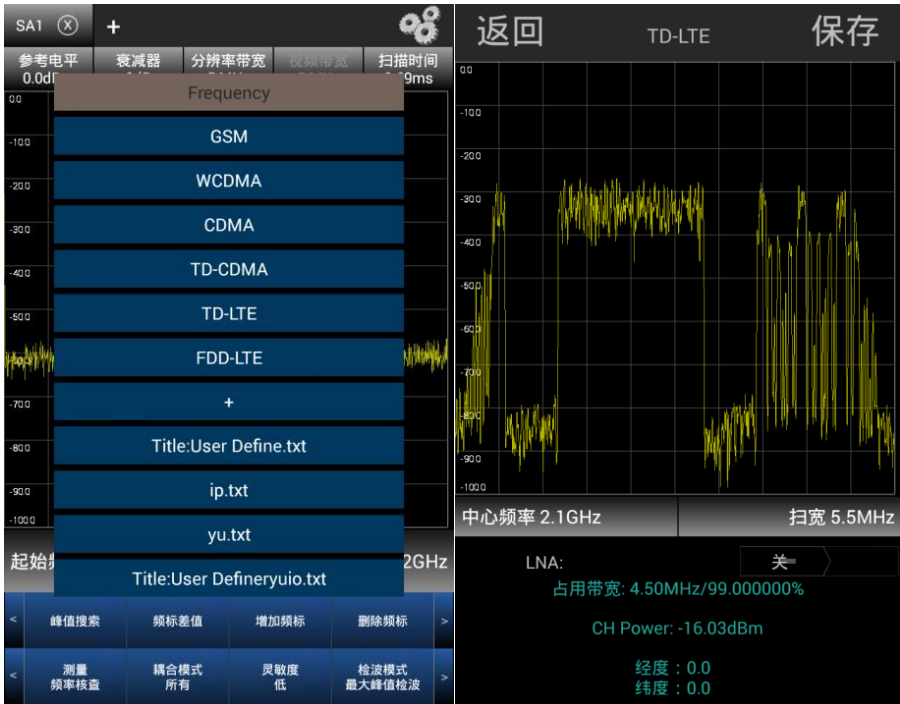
SA1 ⓧ +

参考电平 0.0dB
衰减器
分辨率带宽
视频带宽
扫描时间 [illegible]ms

00
-100
-200
-300
-400
-500
-700
-800
-900
-1000

Frequency
GSM
WCDMA
CDMA
TD-CDMA
TD-LTE
FDD-LTE
+
Title:User Define.txt
ip.txt
yu.txt
Title:User Defineryuio.txt

起始频 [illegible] 2GHz

< 峰值搜索 频标差值 增加频标 删除频标 >
< 测量 频率核查 耦合模式 所有 灵敏度 低 检波模式 最大峰值检波 >

返回 TD-LTE 保存

00
-100
-200
-300
-400
-500
-600
-700
-800
-900
-1000

中心频率 2.1GHz
扫宽 5.5MHz

LNA: 关

占用带宽: 4.50MHz/99.000000%

CH Power: -16.03dBm

经度：0.0
纬度：0.0